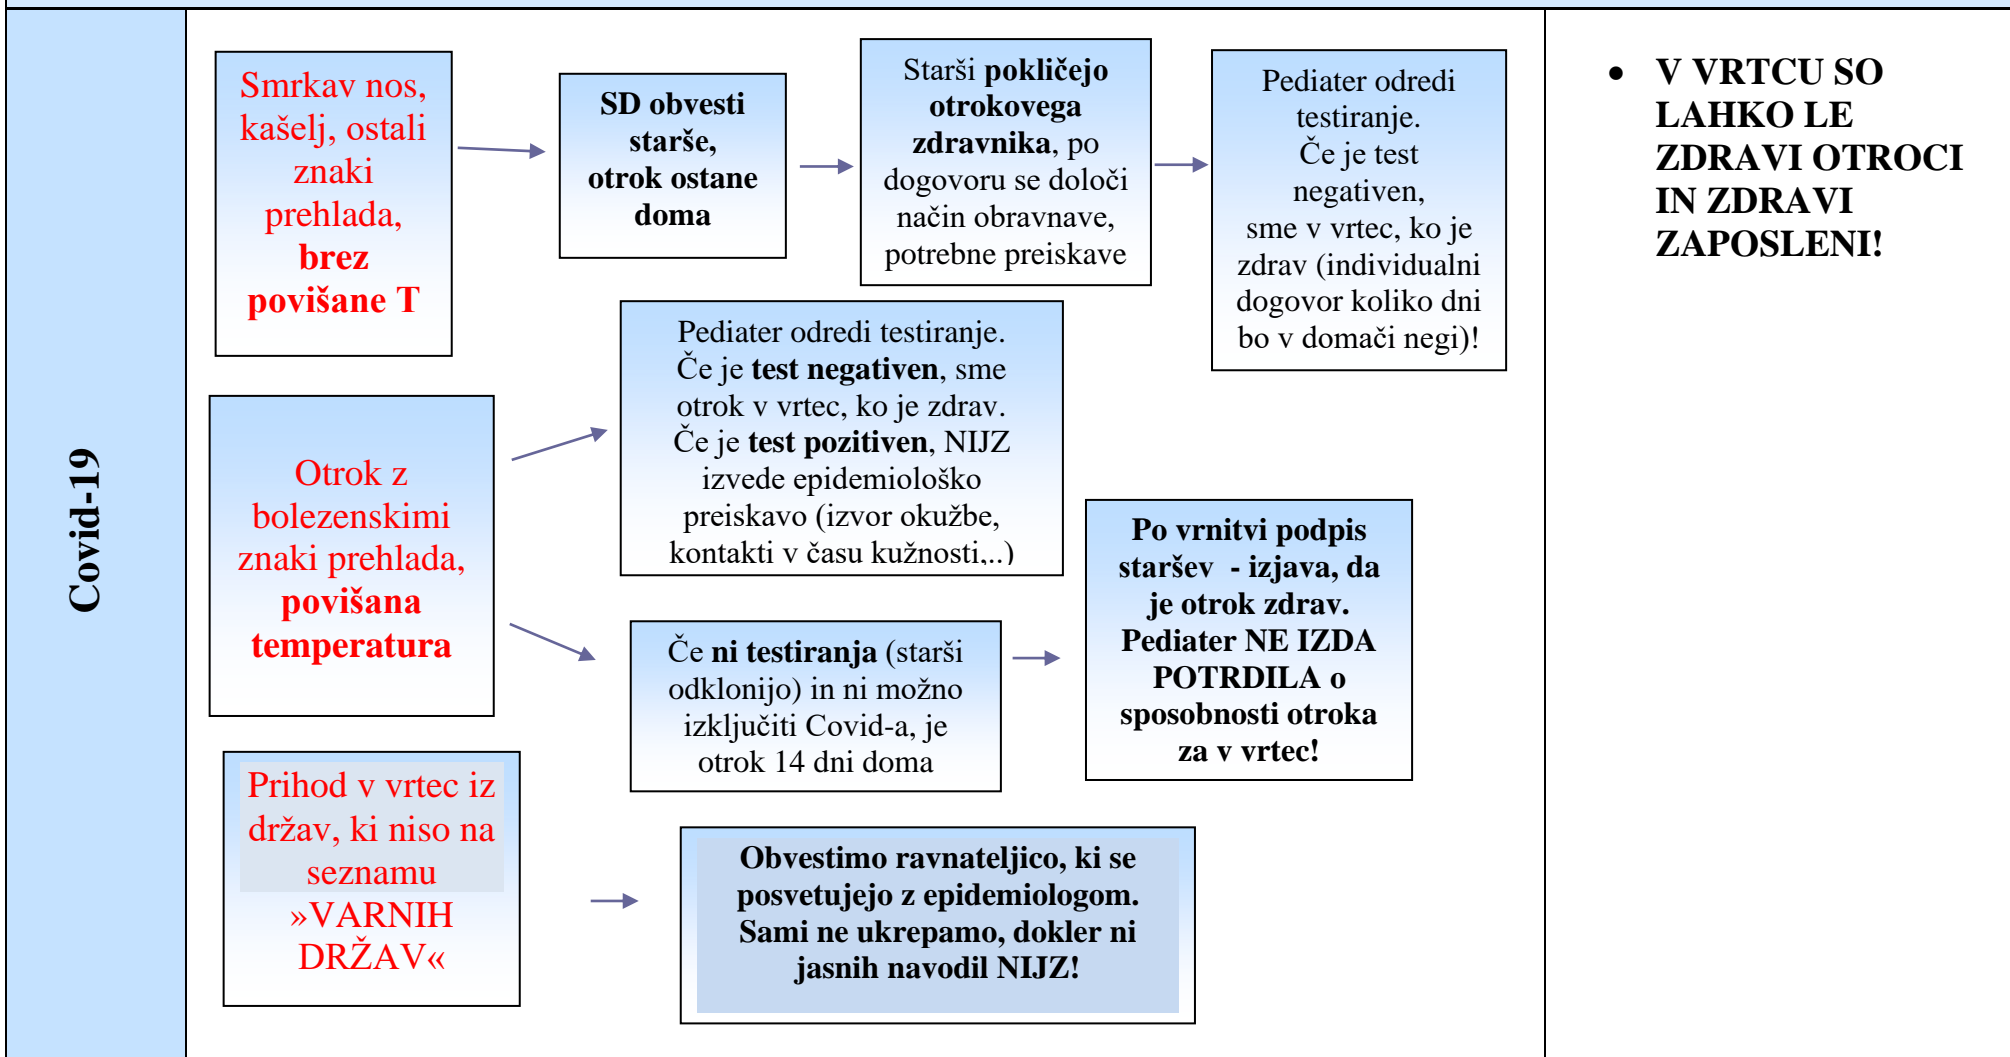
Covid-19

Smrkav nos, kašelj, ostali znaki prehlada, **brez povišane T**

**SD obvesti starše, otrok ostane doma**

Starši **pokličejo otrokovega zdravnika**, po dogovoru se določi način obravnave, potrebne preiskave

Pediater odredi testiranje. Če je test negativen, sme v vrtec, ko je zdrav (individualni dogovor koliko dni bo v domači negi)!

Otrok z bolezenskimi znaki prehlada, **povišana temperatura**

Pediater odredi testiranje. Če je **test negativen**, sme otrok v vrtec, ko je zdrav. Če je **test pozitiven**, NIJZ izvede epidemiološko preiskavo (izvor okužbe, kontakti v času kužnosti,..)

Če **ni testiranja** (starši odklonijo) in ni možno izključiti Covid-a, je otrok 14 dni doma

**Po vrnitvi podpis staršev - izjava, da je otrok zdrav. Pediater NE IZDA POTRDILA o sposobnosti otroka za v vrtec!**

Prihod v vrtec iz držav, ki niso na seznamu »VARNIH DRŽAV«

**Obvestimo ravnateljico, ki se posvetujejo z epidemiologom. Sami ne ukrepamo, dokler ni jasnih navodil NIJZ!**

- **V VRTCU SO LAHKO LE ZDRAVI OTROCI IN ZDRAVI ZAPOSLENI!**